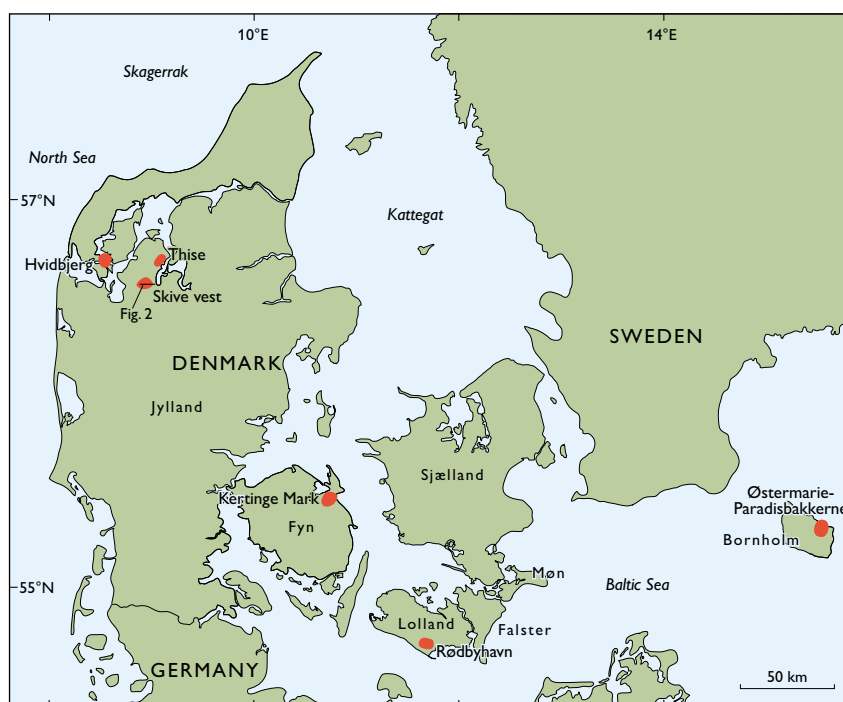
10°E
14°E
Skagerrak
North Sea
57°N
Kattegat
Hvidbjerg
Thise
Skive vest
Fig. 2
DENMARK
SWEDEN
Jylland
Sjælland
Kertinge Mark
Fyn
Østermarie-Paradisbakkerne
Bornholm
55°N
Møn
Baltic Sea
Lolland
Falster
Rødbyhavn
GERMANY
50 km